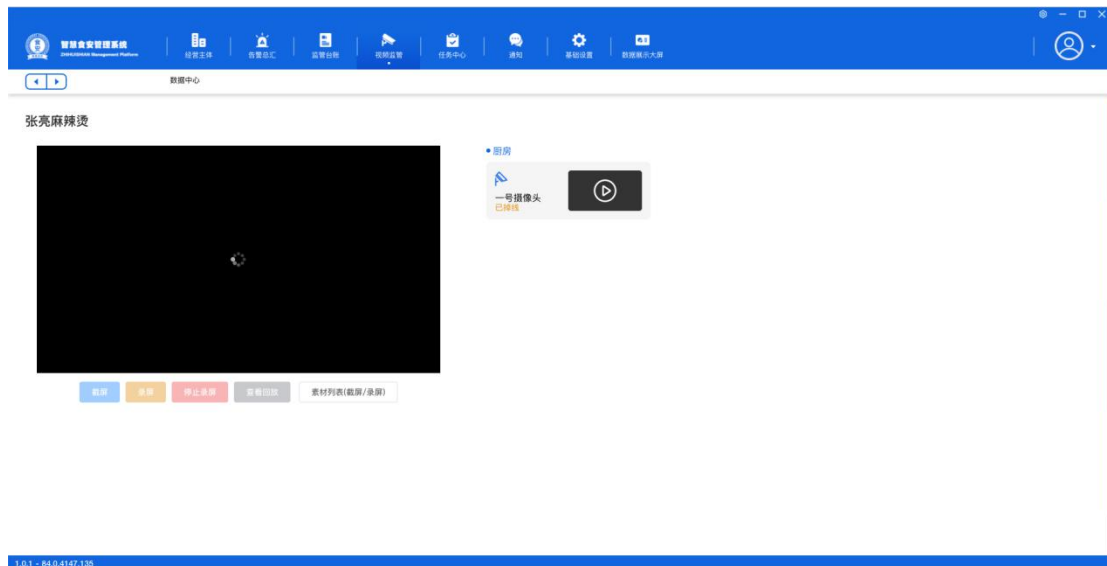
智慧食安管理系统
ZHIHUISHIAN Management Platform

经营主体 告警总汇 监管台账 视频监管 任务中心 通知 基础设置 数据展示大屏

数据中心

张亮麻辣烫

• 厨房

一号摄像头
已掉线

截屏 录屏 停止录屏 查看回放 素材列表(截屏/录屏)

1.0.1 - 84.0.4147.135